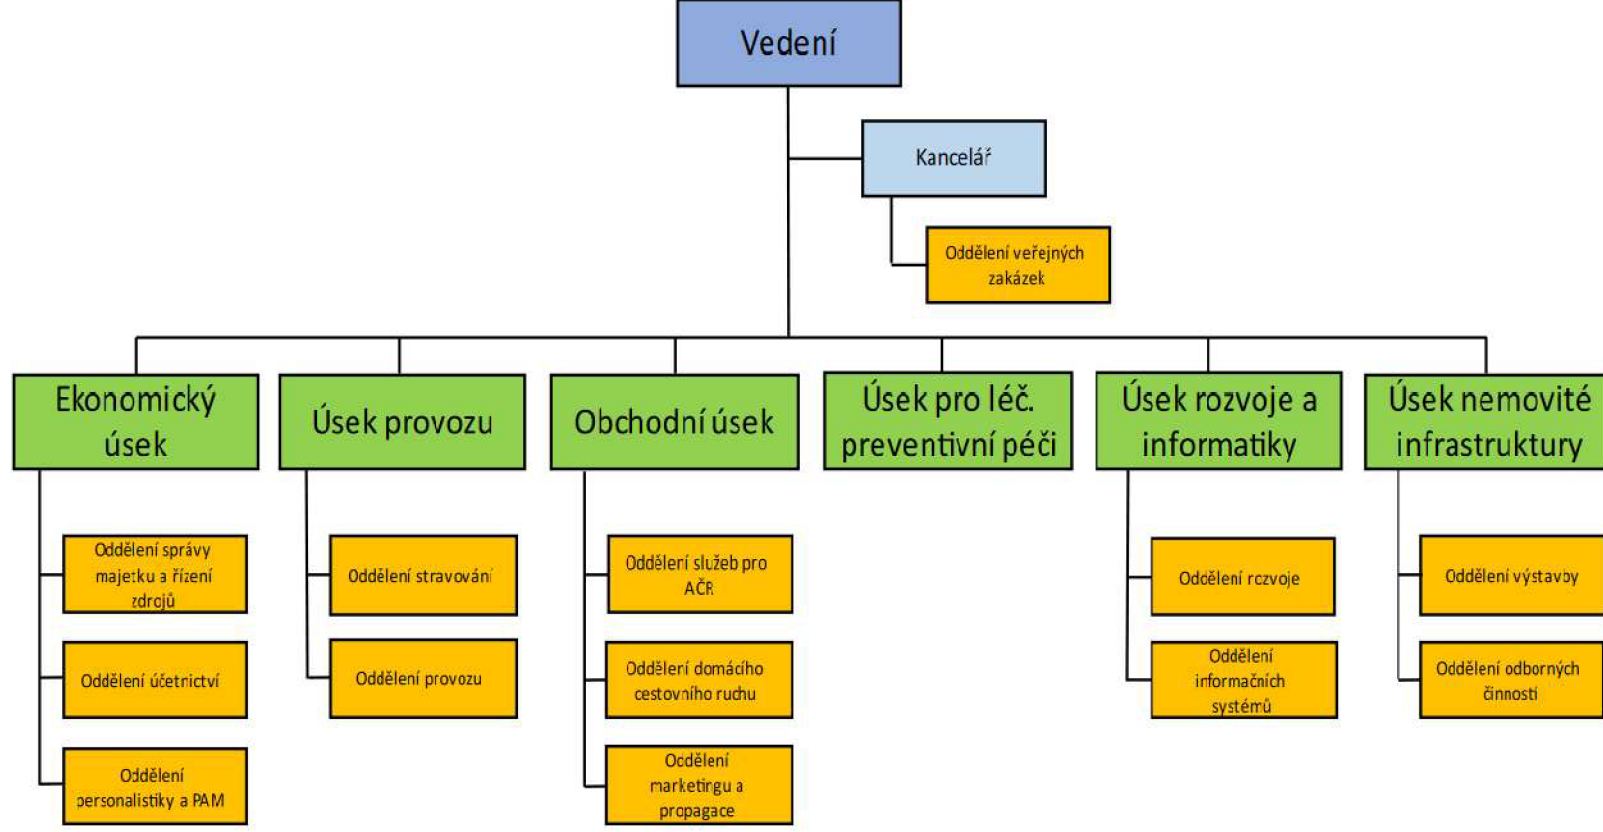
Vedení

Kancelář

Oddělení veřejných zakázek

Ekonomický úsek

Oddělení správy majetku a řízení zdrojů

Oddělení účetrictví

Oddělení personalistiky a PAM

Úsek provozu

Oddělení stravování

Oddělení provozu

Obchodní úsek

Oddělení služeb pro AČR

Oddělení domácího cestovního ruchu

Oddělení marketingu a propagace

Úsek pro léč. preventivní péči

Úsek rozvoje a informatiky

Oddělení rozvoje

Oddělení informačních systémů

Úsek nemovité infrastruktury

Oddělení výstavby

Oddělení odborných činností